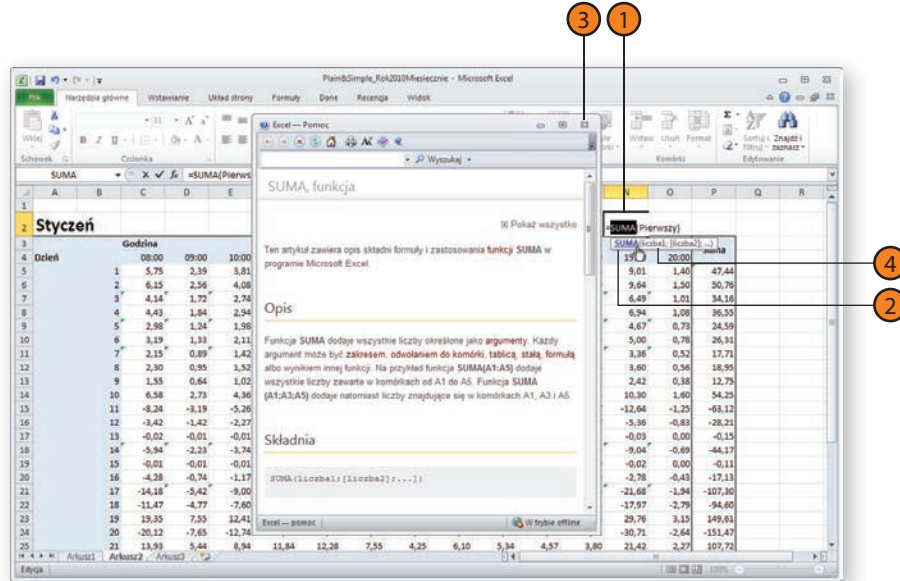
3 1

Plain&Simple_Rok2010Miesiecznie - Microsoft Excel

Plik | Narzędzia główne | Wstawianie | Układ strony | Formuły | Dane | Recenzja | Widok

Wklej | Schowek | Czcionka | Komórki | Edytowanie | Sortuj i filtruj | Znajdź i zaznacz | Wstaw | Usuń | Format

SUMA | =SUMA(Pierws

Excel — Pomoc

Wyszukaj

SUMA, funkcja

Pokaż wszystko

Ten artykuł zawiera opis składni formuły i zastosowania funkcji SUMA w programie Microsoft Excel.

Opis

Funkcja SUMA dodaje wszystkie liczby określone jako argumenty. Każdy argument może być zakresem, odwołaniem do komórki, tablicą, stałą, formułą albo wynikiem innej funkcji. Na przykład funkcja SUMA(A1:A5) dodaje wszystkie liczby zawarte w komórkach od A1 do A5. Funkcja SUMA (A1;A3;A5) dodaje natomiast liczby znajdujące się w komórkach A1, A3 i A5.

Składnia

SUMA(liczba1;[liczba2];...])

Excel — pomoc | W trybie offline

=SUMA(Pierwszy)
SUMA(liczba1; [liczba2]; ...)

4
2

| | A | B | C | D | E | N | O | P | Q | R |
|---|---|---|---|---|---|---|---|---|---|---|
| 1 | | | | | | | | | | |
| 2 | Styczeń | | | | | | | | | |
| 3 | | | Godzina | | | | | | | |
| 4 | Dzień | | 08:00 | 09:00 | 10:00 | 19 | 20:00 | Suma | | |
| 5 | | 1 | 5,75 | 2,39 | 3,81 | 9,01 | 1,40 | 47,44 | | |
| 6 | | 2 | 6,15 | 2,56 | 4,08 | 9,64 | 1,50 | 50,76 | | |
| 7 | | 3 | 4,14 | 1,72 | 2,74 | 6,49 | 1,01 | 34,16 | | |
| 8 | | 4 | 4,43 | 1,84 | 2,94 | 6,94 | 1,08 | 36,55 | | |
| 9 | | 5 | 2,98 | 1,24 | 1,98 | 4,67 | 0,73 | 24,59 | | |
| 10 | | 6 | 3,19 | 1,33 | 2,11 | 5,00 | 0,78 | 26,31 | | |
| 11 | | 7 | 2,15 | 0,89 | 1,42 | 3,36 | 0,52 | 17,71 | | |
| 12 | | 8 | 2,30 | 0,95 | 1,52 | 3,60 | 0,56 | 18,95 | | |
| 13 | | 9 | 1,55 | 0,64 | 1,02 | 2,42 | 0,38 | 12,75 | | |
| 14 | | 10 | 6,58 | 2,73 | 4,36 | 10,30 | 1,60 | 54,25 | | |
| 15 | | 11 | -8,24 | -3,19 | -5,26 | -12,64 | -1,25 | -63,12 | | |
| 16 | | 12 | -3,42 | -1,42 | -2,27 | -5,36 | -0,83 | -28,21 | | |
| 17 | | 13 | -0,02 | -0,01 | -0,01 | -0,03 | 0,00 | -0,15 | | |
| 18 | | 14 | -5,94 | -2,23 | -3,74 | -9,04 | -0,69 | -44,17 | | |
| 19 | | 15 | -0,01 | -0,01 | -0,01 | -0,02 | 0,00 | -0,11 | | |
| 20 | | 16 | -4,28 | -0,74 | -1,17 | -2,78 | -0,43 | -17,13 | | |
| 21 | | 17 | -14,18 | -5,42 | -9,00 | -21,68 | -1,94 | -107,30 | | |
| 22 | | 18 | -11,47 | -4,77 | -7,60 | -17,97 | -2,79 | -94,60 | | |
| 23 | | 19 | 19,35 | 7,55 | 12,41 | 29,76 | 3,15 | 149,61 | | |
| 24 | | 20 | -20,12 | -7,65 | -12,74 | -30,71 | -2,64 | -151,47 | | |
| 25 | | 21 | 13,93 | 5,44 | 8,94 | 21,42 | 2,27 | 107,72 | | |

11,84 12,28 7,55 4,25 6,10 5,34 4,57 3,80

Arkusz1 | Arkusz2 | Arkusz3

Edycja | 100%